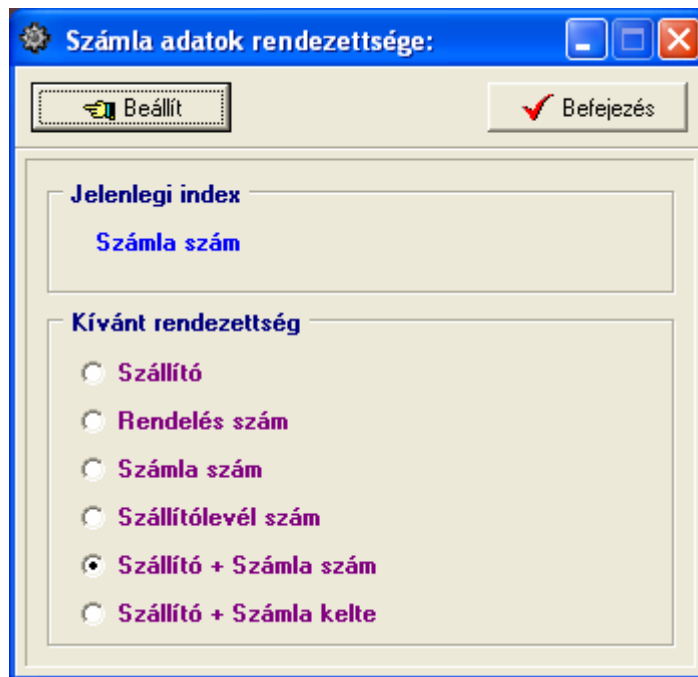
Számla adatok rendezettsége:

Beállít

Befejezés

Jelenlegi index

Számla szám

Kívánt rendezettség

Szállító

Rendelés szám

Számla szám

Szállítólevél szám

Szállító + Számla szám

Szállító + Számla kelte